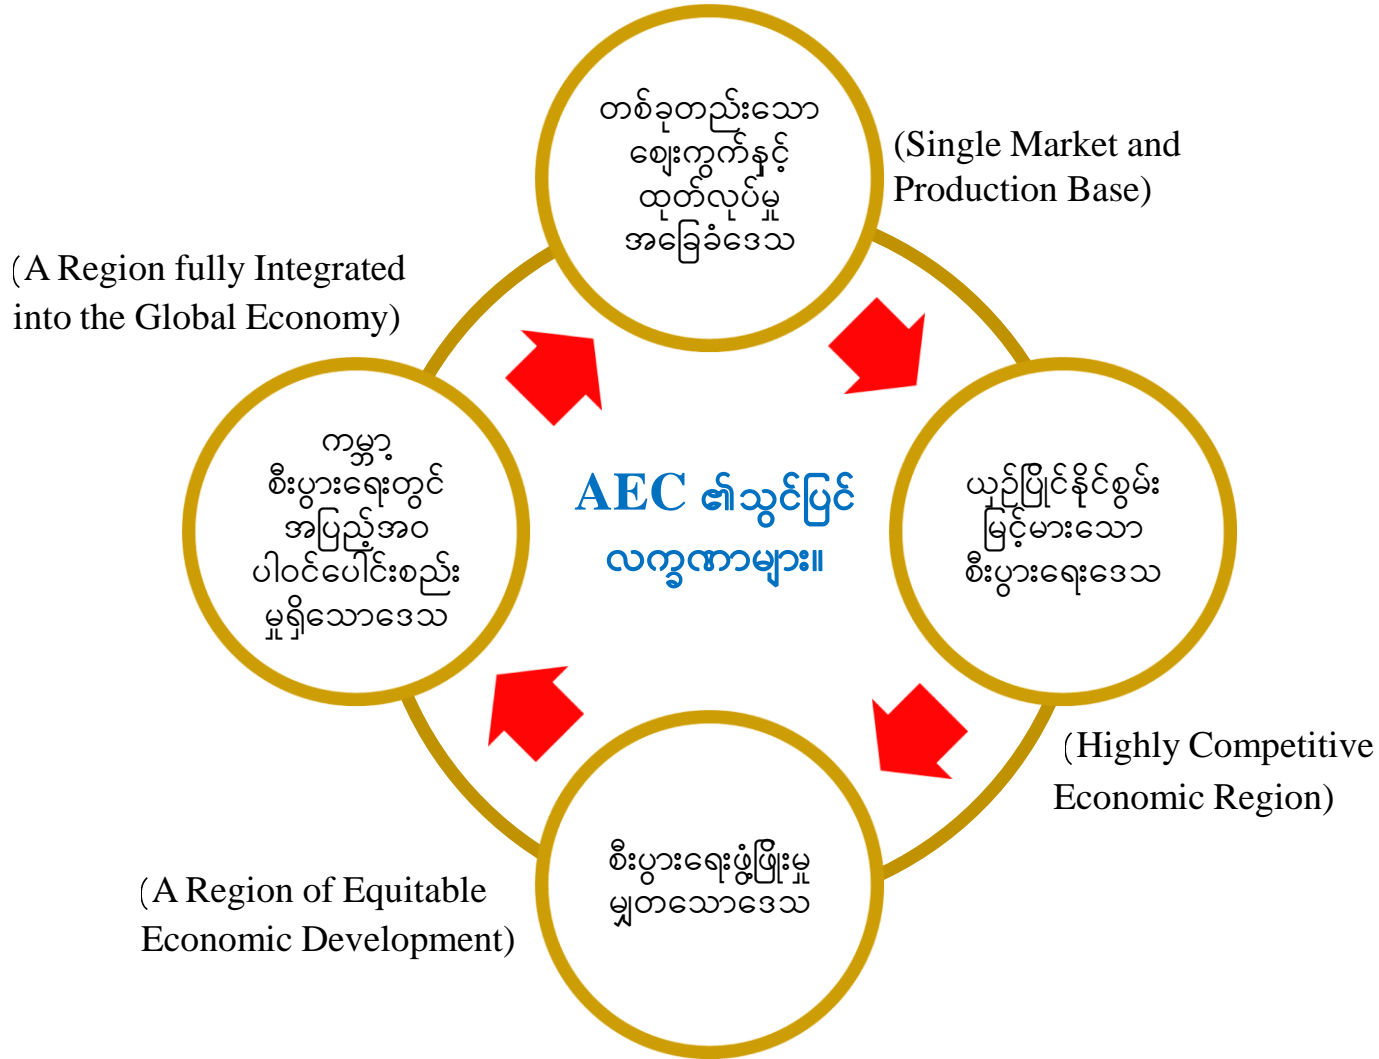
AEC ၏သွင်ပြင် လက္ခဏာများ။

တစ်ခုတည်းသော ဈေးကွက်နှင့် ထုတ်လုပ်မှု အခြေခံဒေသ

(Single Market and Production Base)

ယှဉ်ပြိုင်နိုင်စွမ်း မြင့်မားသော စီးပွားရေးဒေသ

(Highly Competitive Economic Region)

စီးပွားရေးဖွံ့ဖြိုးမှု မျှတသောဒေသ

(A Region of Equitable Economic Development)

ကမ္ဘာ့ စီးပွားရေးတွင် အပြည့်အဝ ပါဝင်ပေါင်းစည်း မှုရှိသောဒေသ

(A Region fully Integrated into the Global Economy)